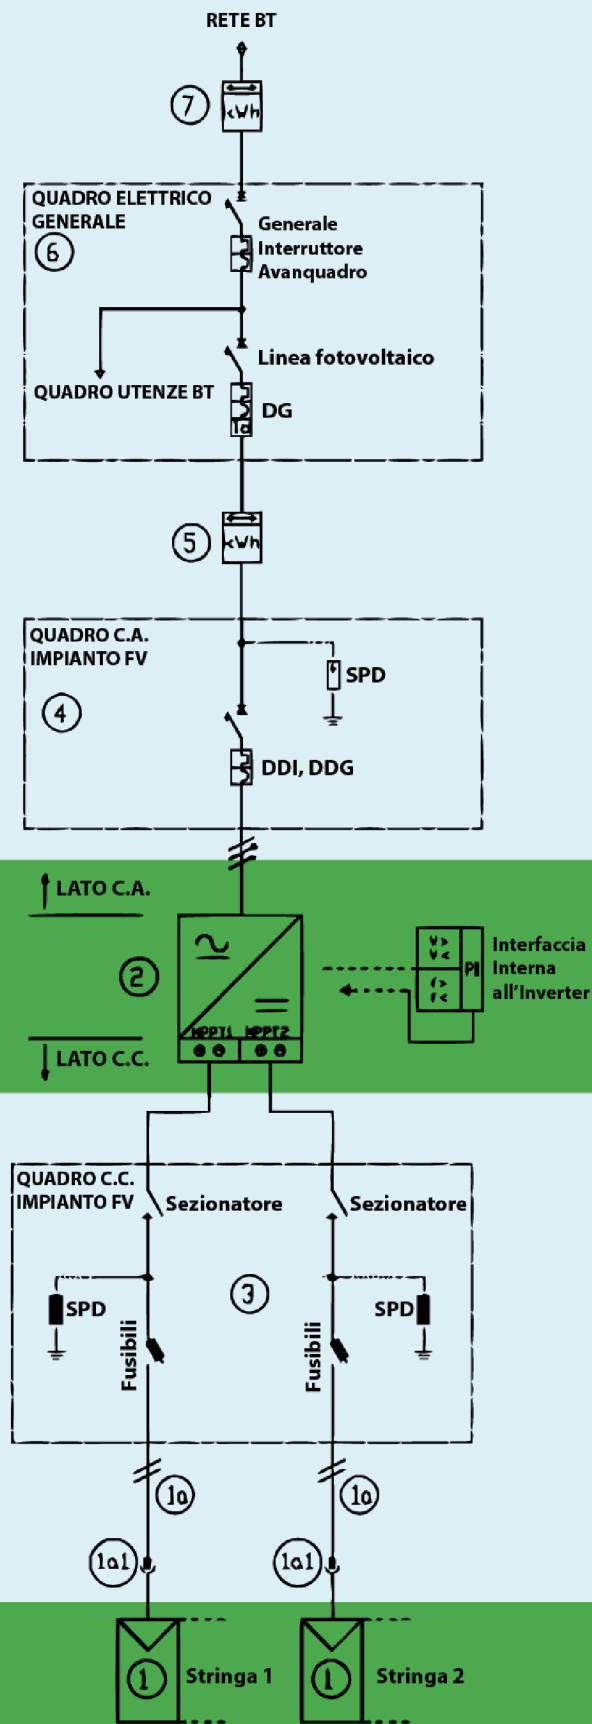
RETE BT

7
kWh

QUADRO ELETTRICO GENERALE
6
Generale Interruttore Avanquadro

Linea fotovoltaico
QUADRO UTENZE BT
DG
Id

5
kWh

QUADRO C.A. IMPIANTO FV
4
SPD
DDI, DDG

LATO C.A.
2
MPPT1 MPPT2
LATO C.C.
PI
Interfaccia Interna all'Inverter

QUADRO C.C. IMPIANTO FV
Sezionatore
Sezionatore
3
SPD
SPD
Fusibili
Fusibili

1a
1a
1a1
1a1

1
Stringa 1
1
Stringa 2